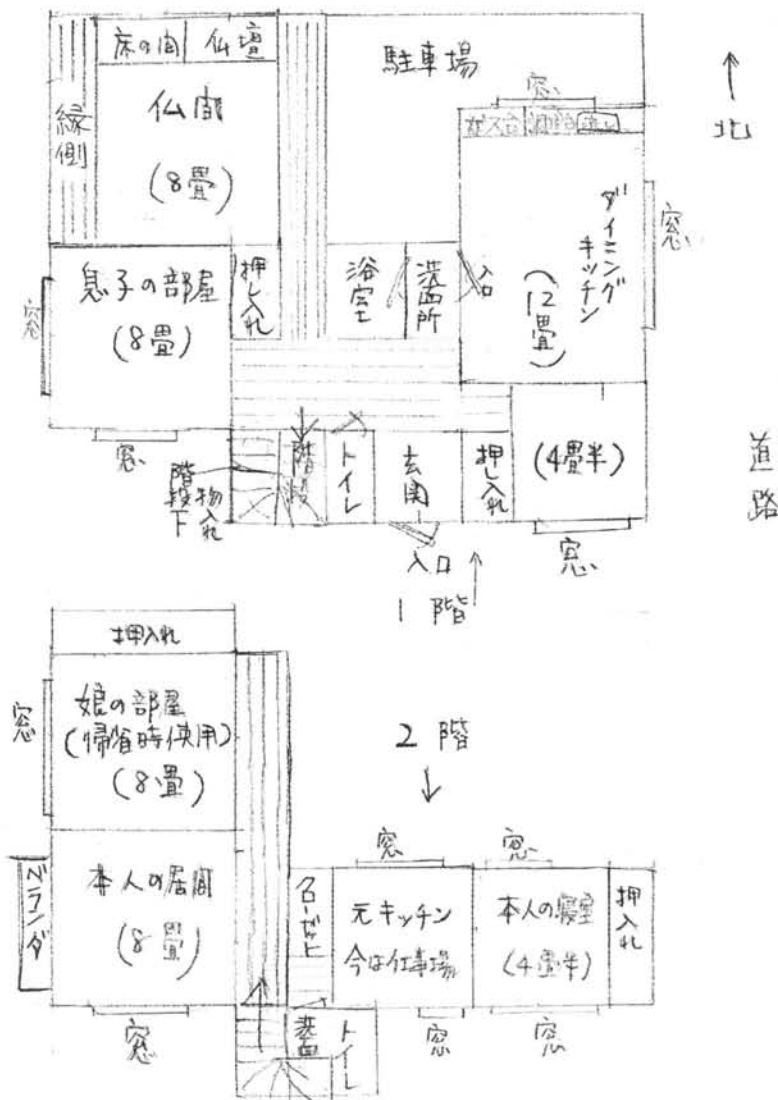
床の間 仏壇
駐車場
↑
北
窓
縁側
仏間
(8畳)
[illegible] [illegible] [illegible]
ダイニングキッチン
(12畳)
窓
息子の部屋
(8畳)
窓
押し入れ
浴室
洗面所
入口
窓
階段
トイレ
玄関
押し入れ
(4畳半)
道路
階段下物入れ
入口
1階
窓
押入れ
窓
娘の部屋
(帰省時使用)
(8畳)
2階
↓
窓
窓
ベランダ
本人の居間
(8畳)
物置
元キッチン
今は仕事場
本人の寝室
(4畳半)
押入れ
窓
蓄
トイレ
窓
窓